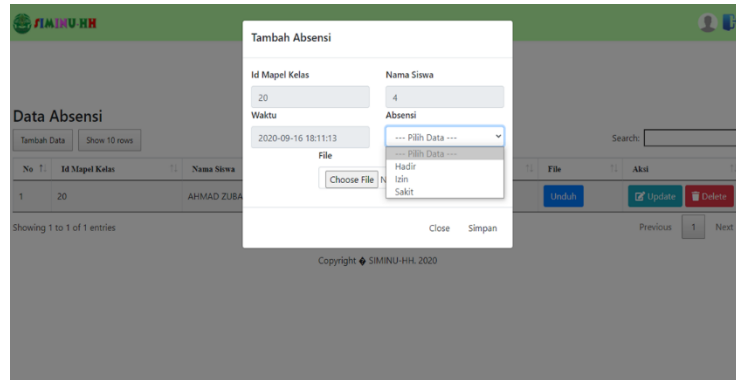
SIMINU-HH

Data Absensi

Tambah Data | Show 10 rows

Search:

| No | Id Mapel Kelas | Nama Siswa | | File | Aksi |
|---|---|---|---|---|---|
| 1 | 20 | AHMAD ZUBA | | Unduh | Update Delete |

Showing 1 to 1 of 1 entries

Previous 1 Next

Copyright © SIMINU-HH, 2020

Tambah Absensi

Id Mapel Kelas
20

Nama Siswa
4

Waktu
2020-09-16 18:11:13

Absensi
--- Pilih Data ---

--- Pilih Data ---
Hadir
Izin
Sakit

File
Choose File N

Close Simpan